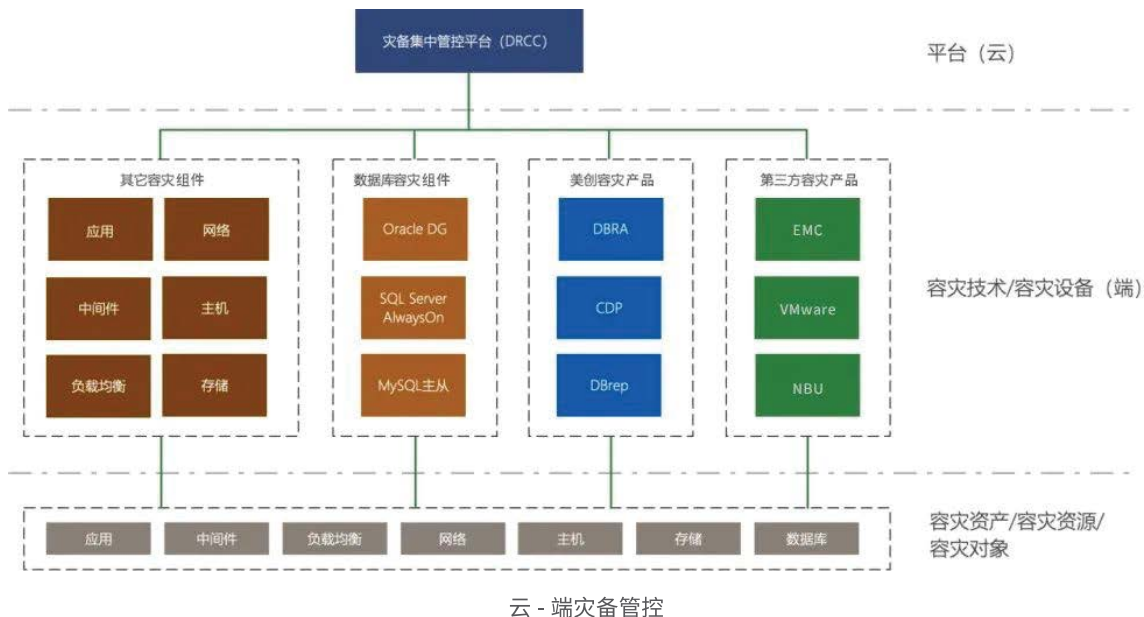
灾备集中管控平台（DRCC）

平台（云）

其它容灾组件

应用

网络

中间件

主机

负载均衡

存储

数据库容灾组件

Oracle DG

SQL Server AlwaysOn

MySQL主从

美创容灾产品

DBRA

CDP

DBrep

第三方容灾产品

EMC

VMware

NBU

容灾技术/容灾设备（端）

应用

中间件

负载均衡

网络

主机

存储

数据库

容灾资产/容灾资源/容灾对象

云 - 端灾备管控